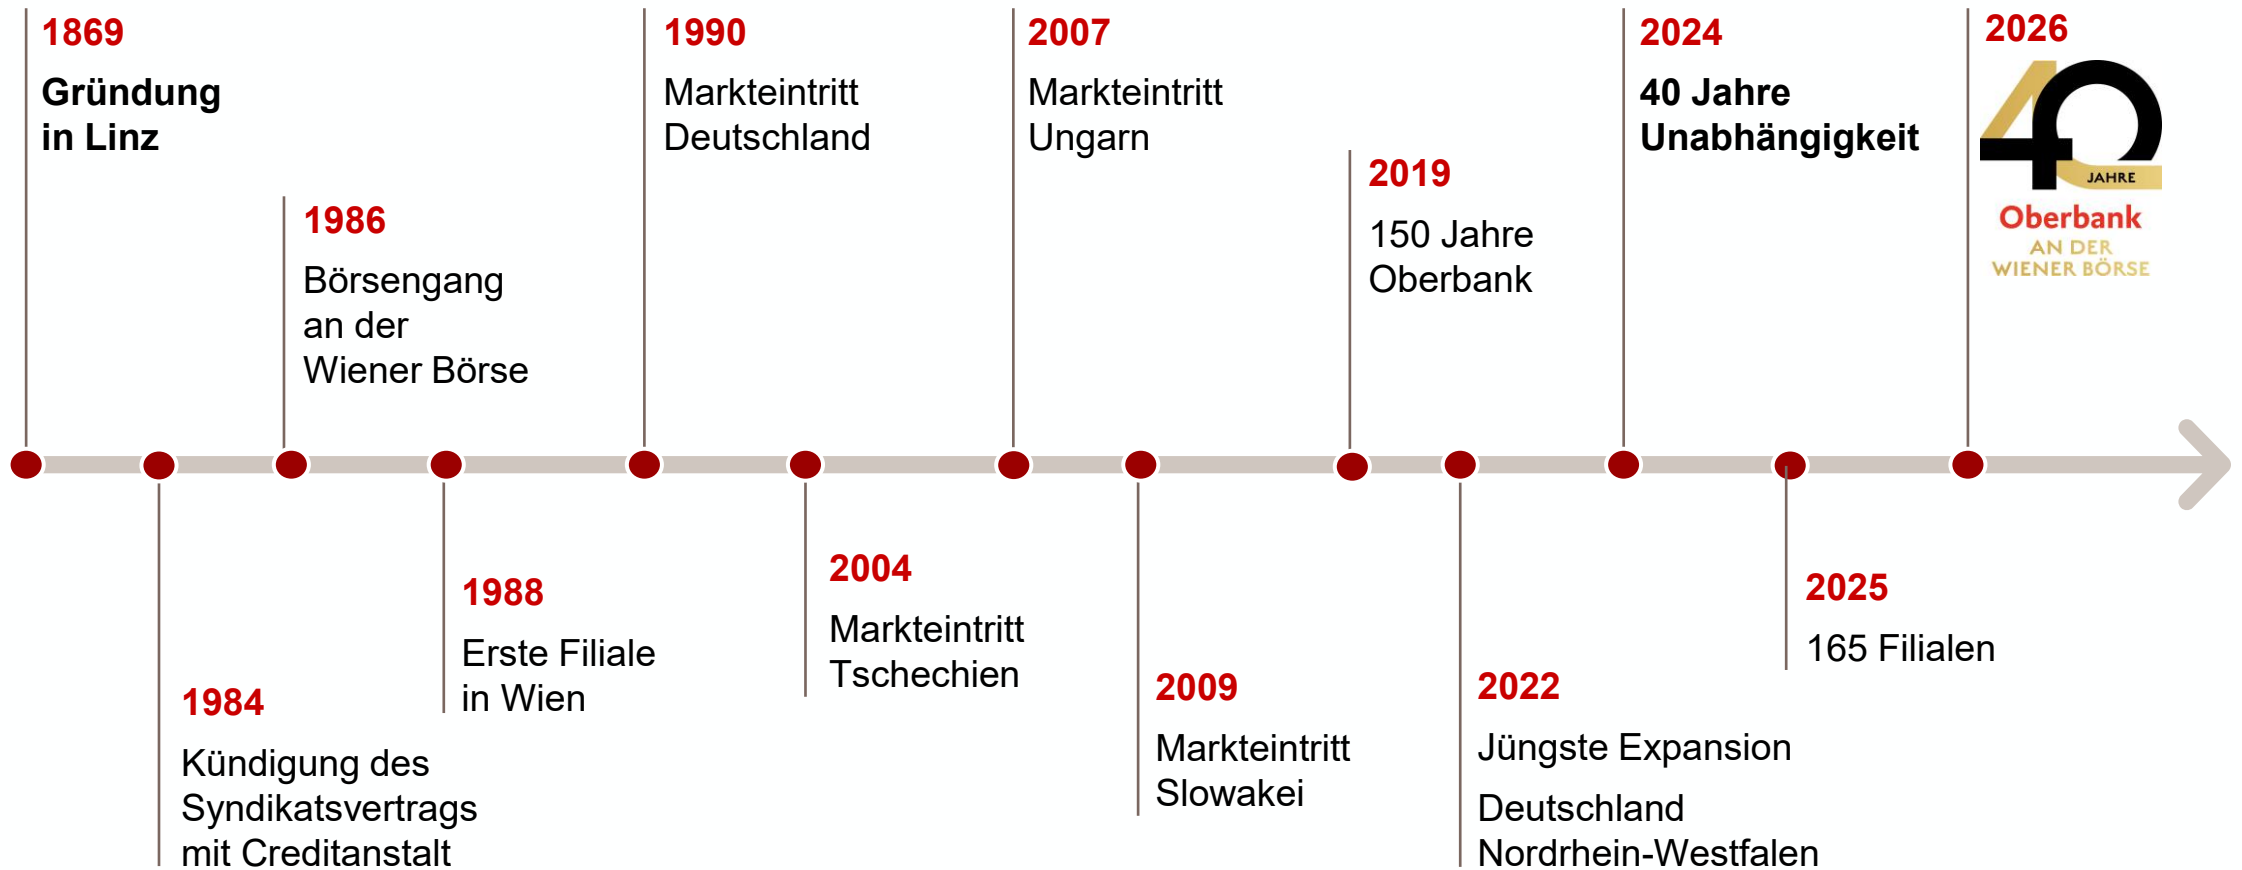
1869
Gründung in Linz

1986
Börsengang an der Wiener Börse

1990
Markteintritt Deutschland

2007
Markteintritt Ungarn

2019
150 Jahre Oberbank

2024
40 Jahre Unabhängigkeit

2026
40 JAHRE
Oberbank
AN DER WIENER BÖRSE

1984
Kündigung des Syndikatsvertrags mit Creditanstalt

1988
Erste Filiale in Wien

2004
Markteintritt Tschechien

2009
Markteintritt Slowakei

2022
Jüngste Expansion

Deutschland Nordrhein-Westfalen

2025
165 Filialen